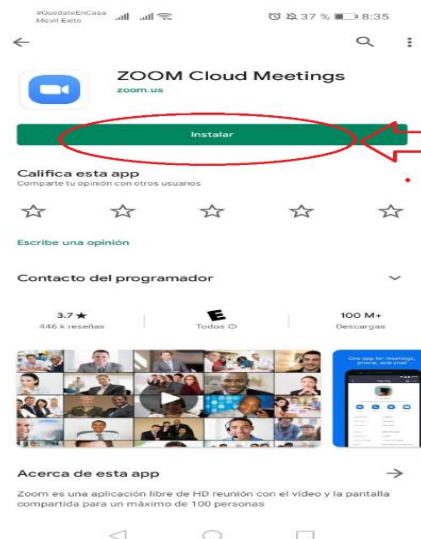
#QuedateEnCasa
Movil Exito
37 % 8:35

ZOOM Cloud Meetings
zoom.us

Instalar

Califica esta app
Comparte tu opinión con otros usuarios

Escribe una opinión

Contacto del programador

3.7 ★
446 k reseñas

E
Todos ⓘ

100 M+
Descargas

One app for meetings, phone, and chat

Acerca de esta app

Zoom es una aplicación libre de HD reunión con el vídeo y la pantalla compartida para un máximo de 100 personas